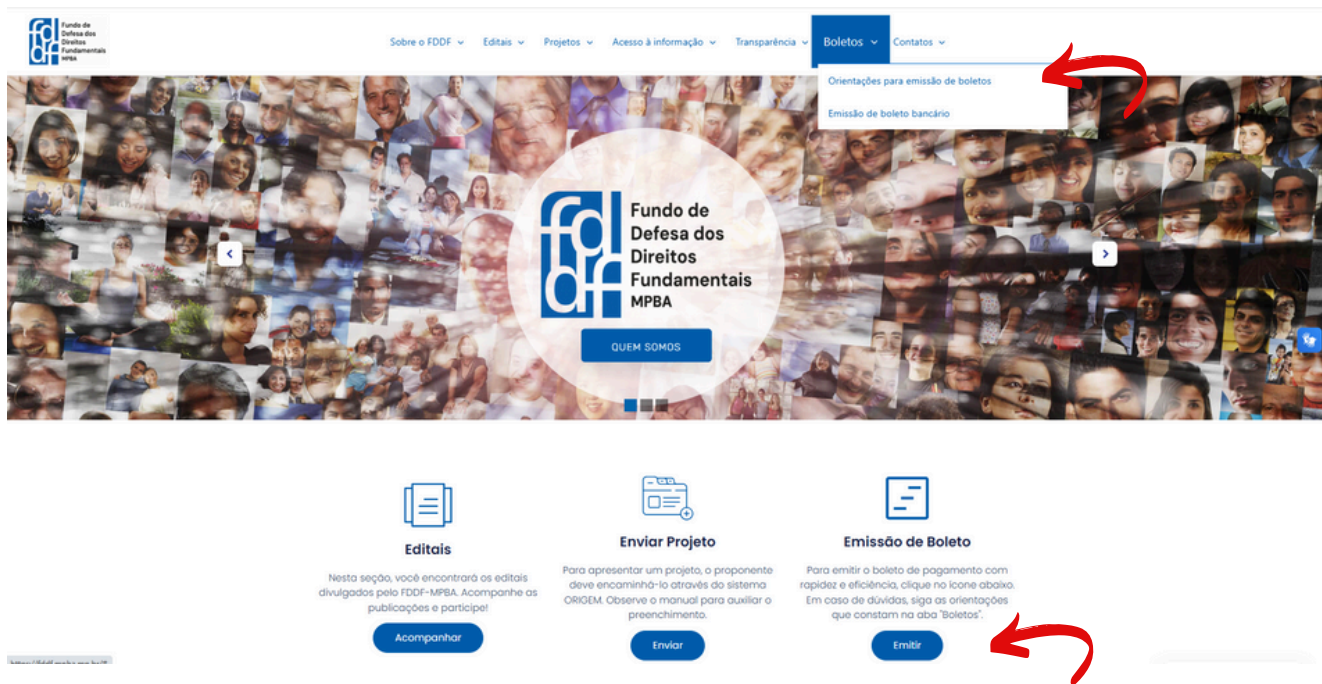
fddf Fundo de Defesa dos Direitos Fundamentais MPBA

Sobre o FDDF Editais Projetos Acesso à informação Transparência Boletos Contatos

Orientações para emissão de boletos

Emissão de boleto bancário

fddf Fundo de Defesa dos Direitos Fundamentais MPBA

QUEM SOMOS

Editais

Nesta seção, você encontrará os editais divulgados pelo FDDF-MPBA. Acompanhe as publicações e participe!

Acompanhar

Enviar Projeto

Para apresentar um projeto, o proponente deve encaminhá-lo através do sistema ORIGEM. Observe o manual para auxiliar o preenchimento.

Enviar

Emissão de Boleto

Para emitir o boleto de pagamento com rapidez e eficiência, clique no ícone abaixo. Em caso de dúvidas, siga as orientações que constam na aba "Boletos".

Emitir

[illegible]